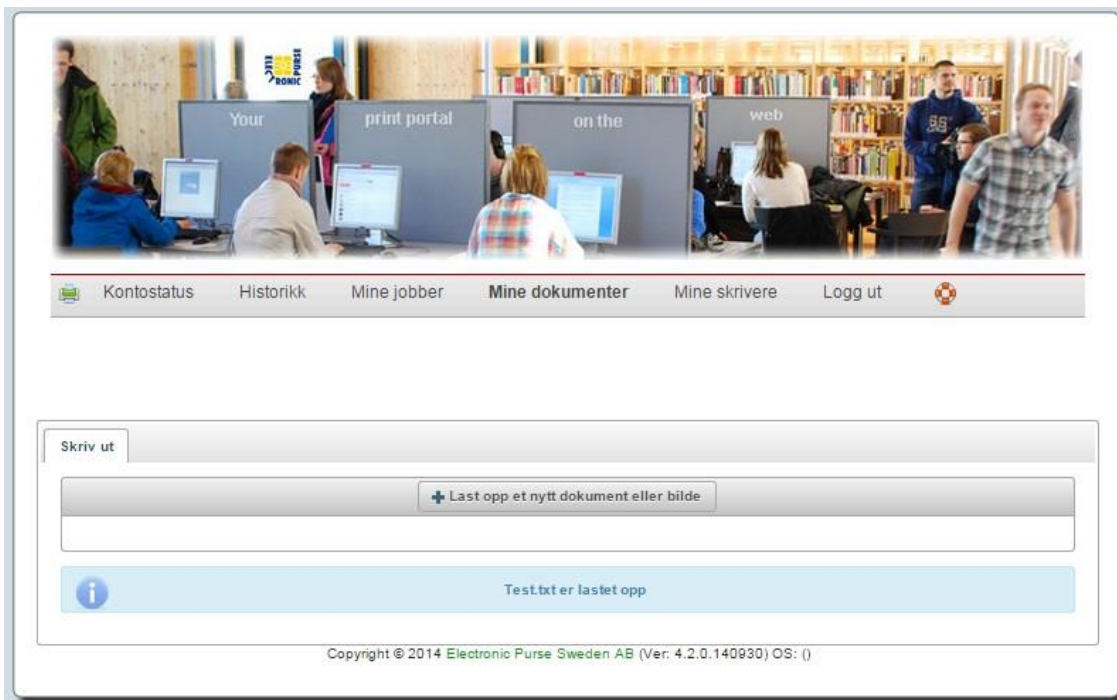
Your print portal on the web

Kontostatus Historikk Mine jobber **Mine dokumenter** Mine skrivere Logg ut

Skriv ut

Last opp et nytt dokument eller bilde

Test.txt er lastet opp

Copyright © 2014 Electronic Purse Sweden AB (Ver: 4.2.0.140930) OS: ()